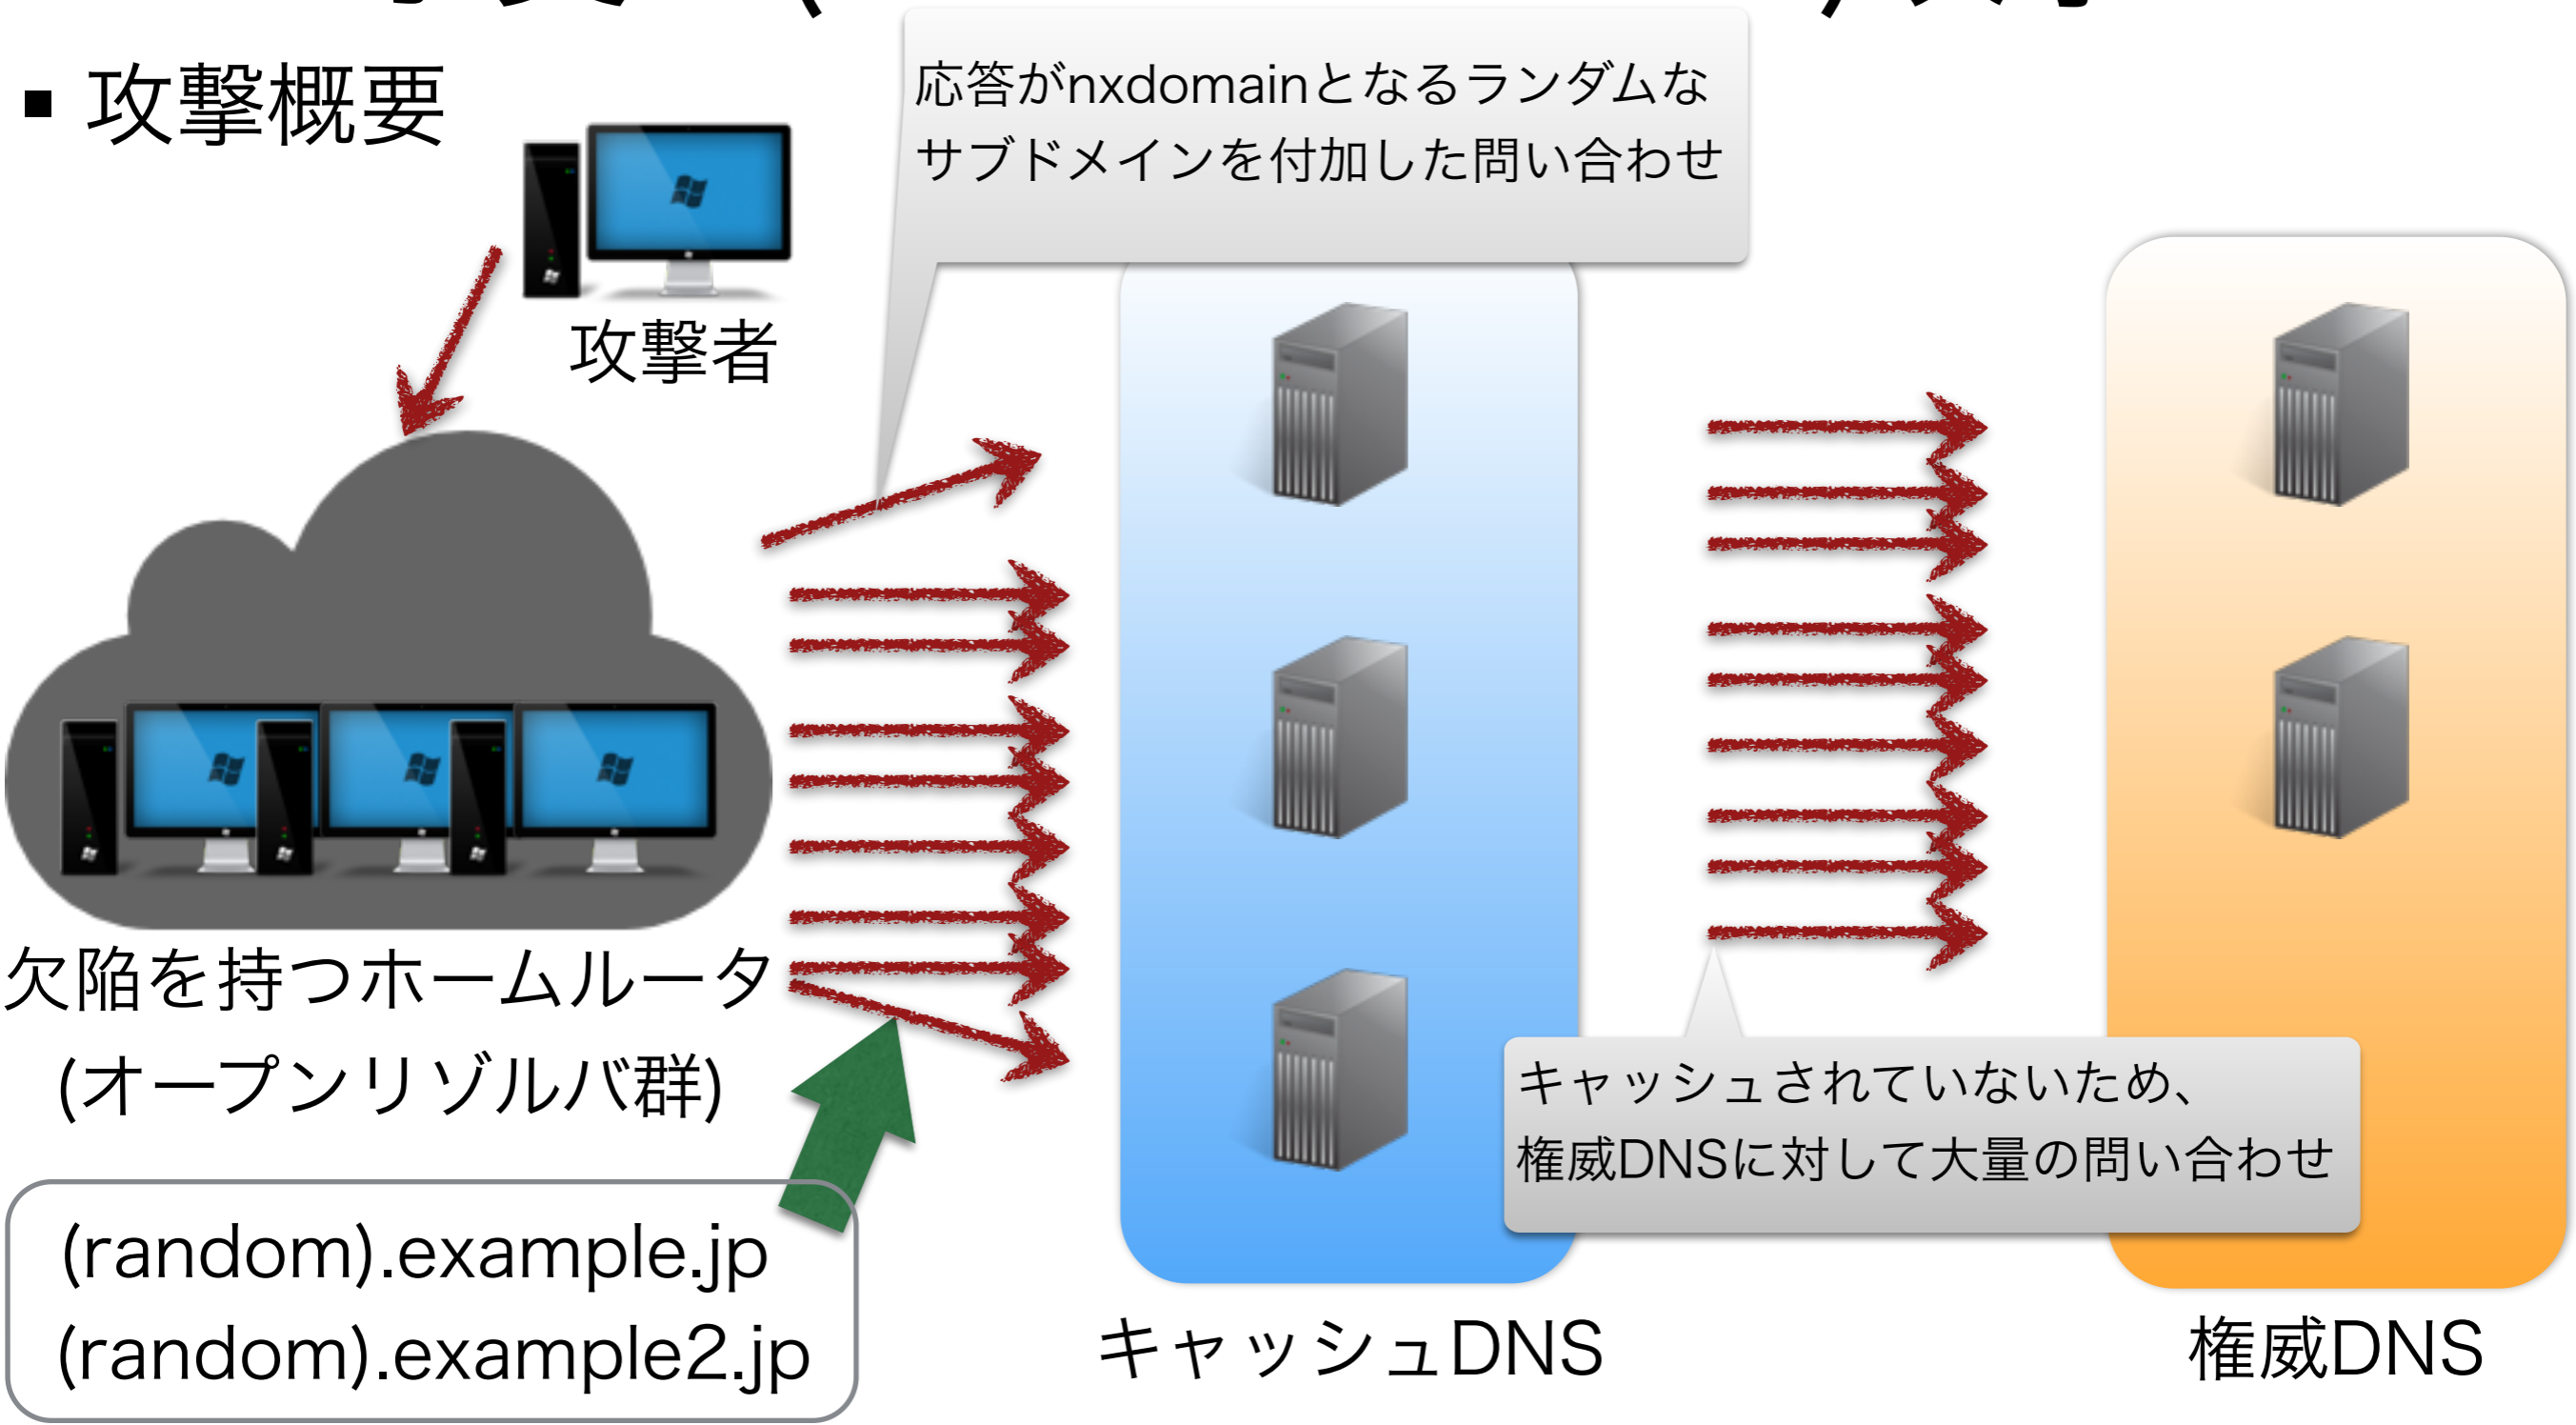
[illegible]

▪ 攻撃概要

応答がnxdomainとなるランダムなサブドメインを付加した問い合わせ

攻撃者

欠陥を持つホームルータ
(オープンリゾルバ群)

(random).example.jp
(random).example2.jp

キャッシュされていないため、
権威DNSに対して大量の問い合わせ

キャッシュDNS

権威DNS